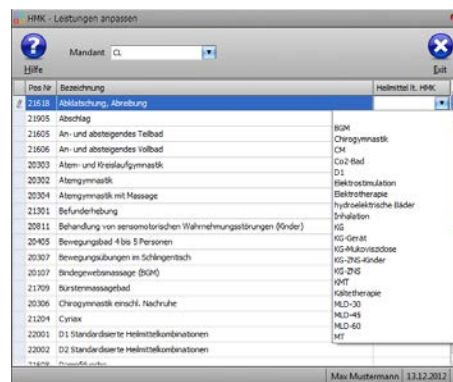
HMK - Leistungen anpassen

Hilfe

Mandant CL

Exit

| Pos Nr | Bezeichnung | Heilmittel lt. HMK |
|---|---|---|
| 21618 | Abklatschung, Abreibung | |
| 21905 | Abschlag | |
| 21605 | An- und absteigendes Teilbad | |
| 21606 | An- und absteigendes Vollbad | |
| 20303 | Atem- und Kreislaufgymnastik | |
| 20302 | Atemgymnastik | |
| 20304 | Atemgymnastik mit Massage | |
| 21301 | Befunderhebung | |
| 20811 | Behandlung von sensomotorischen Wahrnehmungsstörungen (Kinder) | |
| 20405 | Bewegungsbad 4 bis 5 Personen | |
| 20307 | Bewegungsübungen im Schlingentisch | |
| 20107 | Bindegewebsmassage (BGM) | |
| 21709 | Bürstenmassagebad | |
| 20306 | Chirogymnastik einschl. Nachruhe | |
| 21204 | Cyriax | |
| 22001 | D1 Standardisierte Heilmittelkombinationen | |
| 22002 | D2 Standardisierte Heilmittelkombinationen | |
| 21609 | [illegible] | |

BGM
Chirogymnastik
CM
Co2-Bad
D1
Elektrostimulation
Elektrotherapie
hydroelektrische Bäder
Inhalation
KG
KG-Gerät
KG-Mukoviszidose
KG-ZNS-Kinder
KG-ZNS
KMT
Kältetherapie
MLD-30
MLD-45
MLD-60
MT

Max Mustermann | 13.12.2012